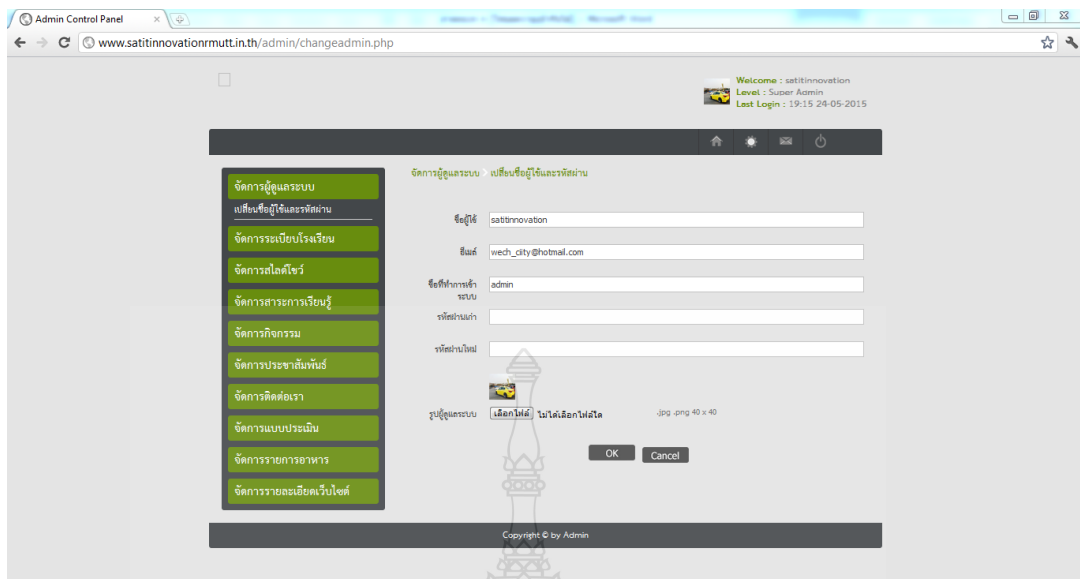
Admin Control Panel

www.satitinnovationrmutt.in.th/admin/changeadmin.php

Welcome : satitinnovation
Level : Super Admin
Last Login : 19:15 24-05-2015

จัดการผู้ดูแลระบบ
เปลี่ยนชื่อผู้ใช้และรหัสผ่าน
จัดการระเบียบโรงเรียน
จัดการสไลด์โชว์
จัดการสาระการเรียนรู้
จัดการกิจกรรม
จัดการประชาสัมพันธ์
จัดการติดต่อเรา
จัดการแบบประเมิน
จัดการรายการอาหาร
จัดการรายละเอียดเว็บไซต์

จัดการผู้ดูแลระบบ > เปลี่ยนชื่อผู้ใช้และรหัสผ่าน

ชื่อผู้ใช้ satitinnovation
อีเมล์ wech_ciity@hotmail.com
ชื่อที่ทำการเข้าระบบ admin
รหัสผ่านเก่า
รหัสผ่านใหม่
รูปผู้ดูแลระบบ เลือกไฟล์ ไม่ได้เลือกไฟล์ใด .jpg .png 40 x 40

OK Cancel

Copyright © by Admin